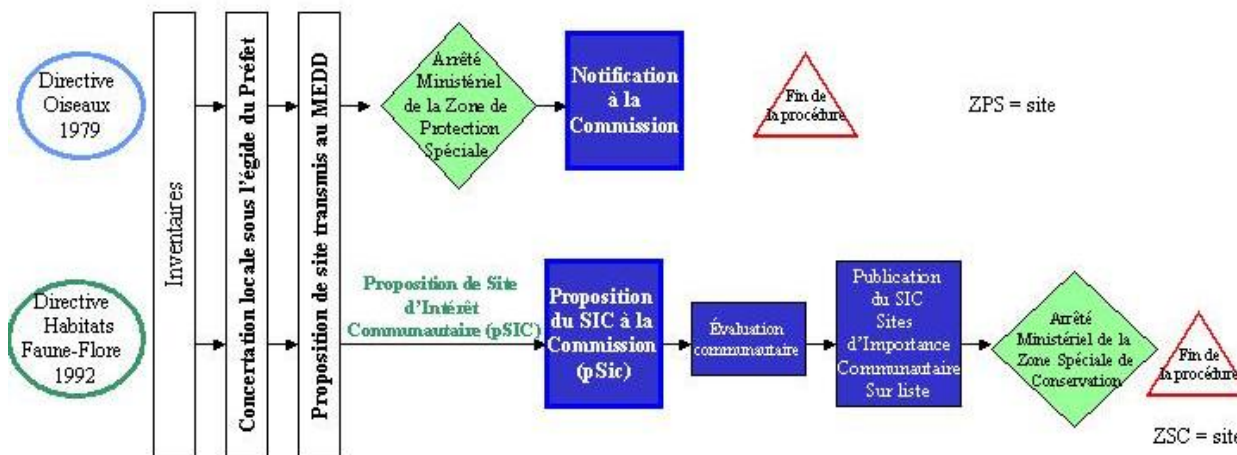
Directive Oiseaux 1979

Inventaires

Concertation locale sous l'égide du Préfet

Proposition de site transmis au MEDD

Arrêté Ministériel de la Zone de Protection Spéciale

Notification à la Commission

Fin de la procédure

ZPS = site

Directive Habitats Faune-Flore 1992

Proposition de Site d'Intérêt Communautaire (pSIC)

Proposition du SIC à la Commission (pSic)

Évaluation communautaire

Publication du SIC Sites d'Importance Communautaire Sur liste

Arrêté Ministériel de la Zone Spéciale de Conservation

Fin de la procédure

ZSC = site